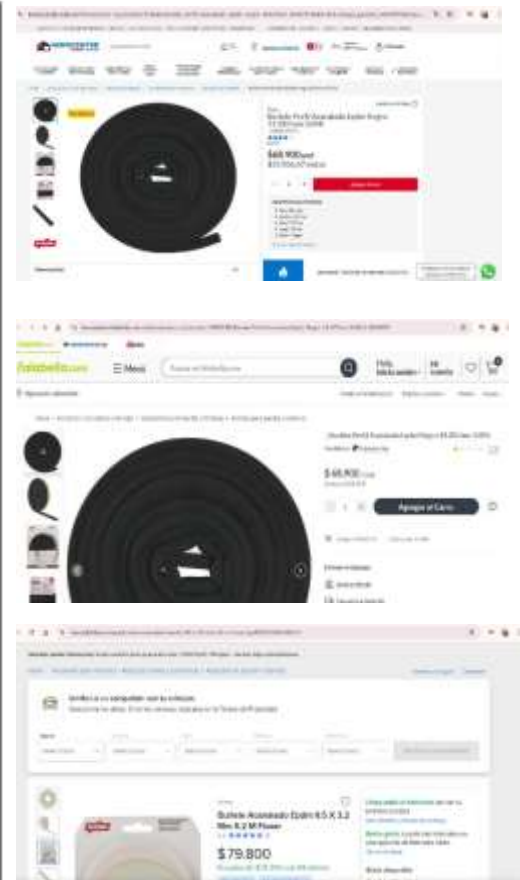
HOMECENTER

Burlete Perfil Acanalado Epdm Negro 9X10Mm 10M
$68.900 und

Agregar al Carro

falabella.com

Menú

Hola, Inicia sesión

Mi cuenta

Burlete Perfil Acanalado Epdm Negro 9X10Mm 10M

$ 68.900

Agregar al Carro

Burlete Acanalado Epdm 9.5 X 3.2 Mm. 9.2 M Pioneer

$79.800